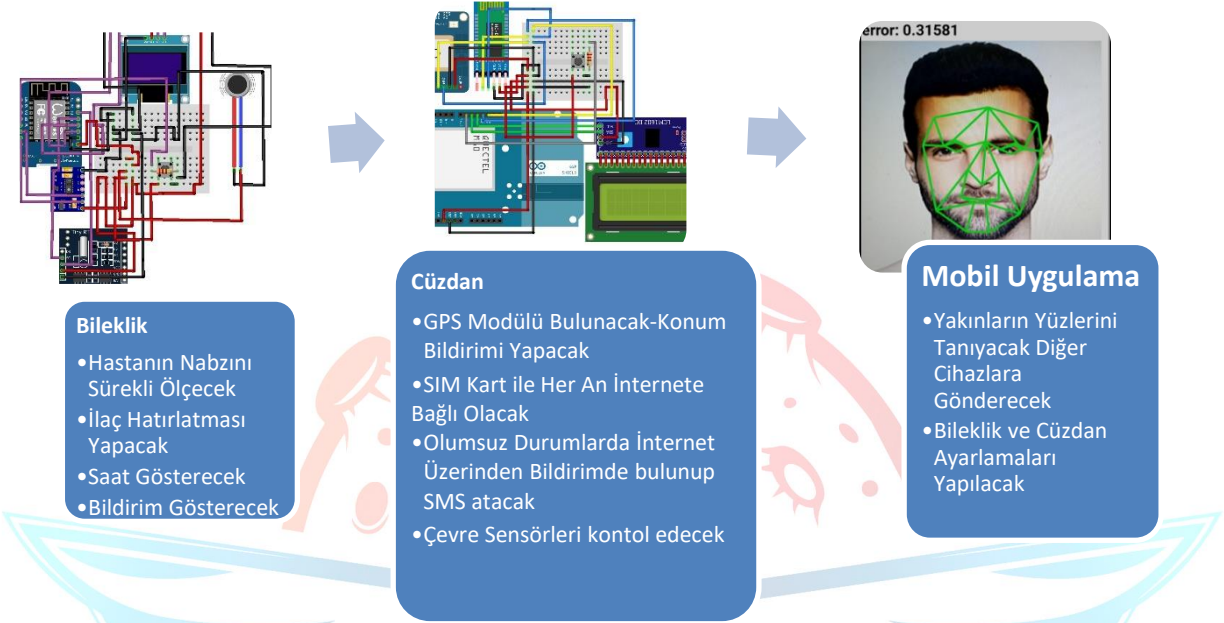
Bileklik

•Hastanın Nabzını Sürekli Ölçecek
•İlaç Hatırlatması Yapacak
•Saat Gösterecek
•Bildirim Gösterecek

Cüzdan

•GPS Modülü Bulunacak-Konum Bildirimi Yapacak
•SIM Kart ile Her An İnternete Bağlı Olacak
•Olumsuz Durumlarda İnternet Üzerinden Bildirimde bulunup SMS atacak
•Çevre Sensörleri kontol edecek

error: 0.31581

Mobil Uygulama

•Yakınların Yüzlerini Tanıyacak Diğer Cihazlara Gönderecek
•Bileklik ve Cüzdan Ayarlamaları Yapılacak